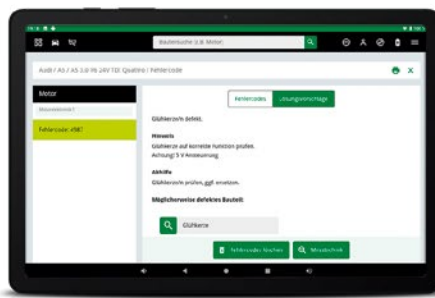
Bauteilsuche (z.B. Motor)

Audi / A5 / A5 3.0 V6 24V TDI Quattro / Fehlercode

Motor

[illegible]

Fehlercode: 4587

Fehlercodes

Lösungsvorschläge

Glühkerze/n defekt.

Hinweis

Glühkerze auf korrekte Funktion prüfen. Achtung! 5 V Ansteuerung

Abhilfe

Glühkerze/n prüfen, ggf. ersetzen.

Möglicherweise defektes Bauteil:

Glühkerze

Fehlercodes löschen

Messtechnik